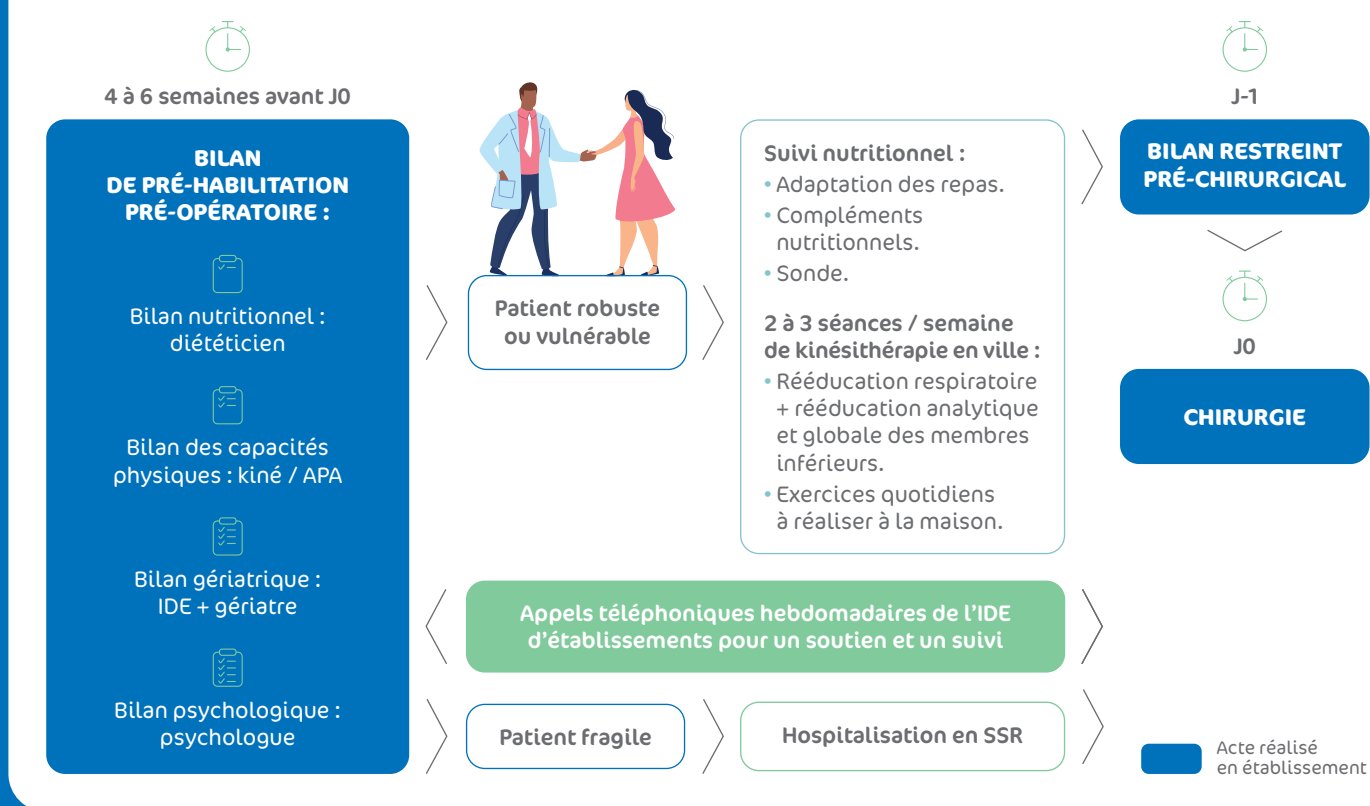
4 à 6 semaines avant J0

BILAN DE PRÉ-HABILITATION PRÉ-OPÉRATOIRE :

Bilan nutritionnel : diététicien

Bilan des capacités physiques : kiné / APA

Bilan gériatrique : IDE + gériatre

Bilan psychologique : psychologue

Patient robuste ou vulnérable

Suivi nutritionnel :
• Adaptation des repas.
• Compléments nutritionnels.
• Sonde.

2 à 3 séances / semaine de kinésithérapie en ville :
• Rééducation respiratoire + rééducation analytique et globale des membres inférieurs.
• Exercices quotidiens à réaliser à la maison.

J-1

BILAN RESTREINT PRÉ-CHIRURGICAL

J0

CHIRURGIE

Appels téléphoniques hebdomadaires de l'IDE d'établissements pour un soutien et un suivi

Patient fragile

Hospitalisation en SSR

Acte réalisé en établissement